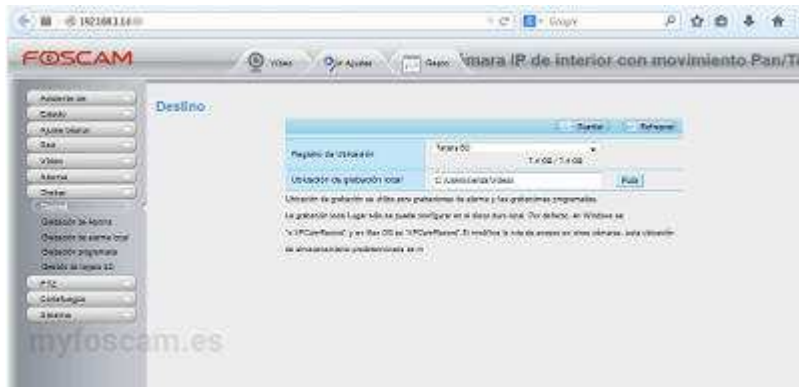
192.168.1.14

Google

FOSCAM

Video Ajustes Grupo

mara IP de interior con movimiento Pan/T

Asistente de
Estado
Ajustes básicos
Red
Vídeo
Alarma
Grabar
Destino
Grabación de Alarma
Grabación de alarma local
Grabación programada
Grabar en tarjeta SD
PTZ
Cortafuegos
Sistema

Destino

Guardar Refrescar

| Registro de Ubicación | Tarjeta SD |
|---|---|
| | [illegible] GB / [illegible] GB |
| Ubicación de grabación local | C:\Users\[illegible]\Videos | Ruta |

Ubicación de grabación se utiliza para grabaciones de alarma y las grabaciones programadas.

La grabación local Lugar sólo se puede configurar en el disco duro local. Por defecto, en Windows es "c:\IPCamRecord", y en Mac OS es "/IPCamRecord". Si modifica la ruta de acceso en otras cámaras, esta ubicación de almacenamiento predeterminado es m

myfoscam.es